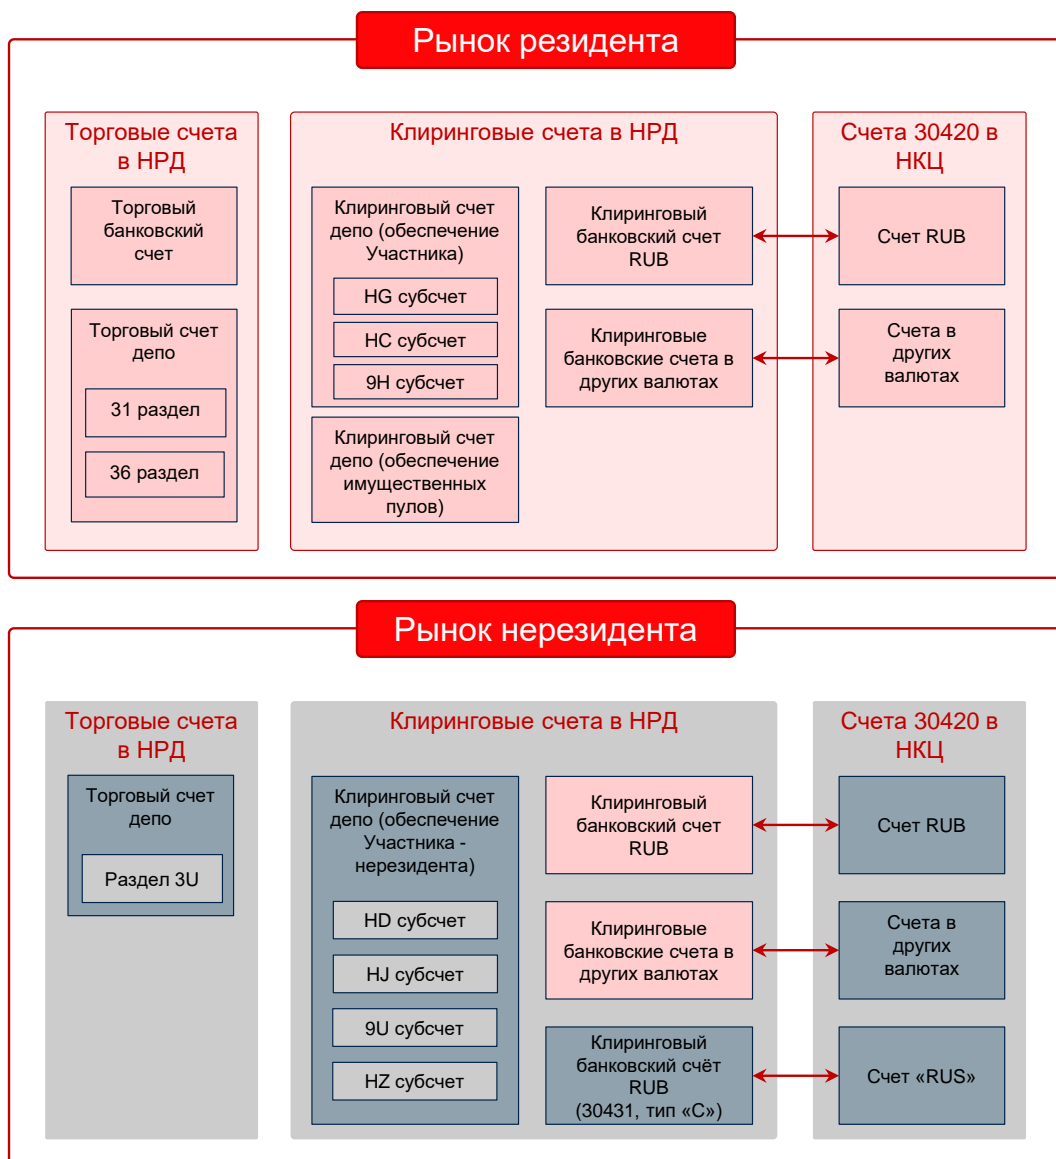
Рынок резидента

Торговые счета в НРД

Торговый банковский счет

Торговый счет депо

31 раздел

36 раздел

Клиринговые счета в НРД

Клиринговый счет депо (обеспечение Участника)

HG субсчет

HC субсчет

9H субсчет

Клиринговый счет депо (обеспечение имущественных пулов)

Клиринговый банковский счет RUB

Клиринговые банковские счета в других валютах

Счета 30420 в НКЦ

Счет RUB

Счета в других валютах

Рынок нерезидента

Торговые счета в НРД

Торговый счет депо

Раздел 3U

Клиринговые счета в НРД

Клиринговый счет депо (обеспечение Участника - нерезидента)

HD субсчет

HJ субсчет

9U субсчет

HZ субсчет

Клиринговый банковский счет RUB

Клиринговые банковские счета в других валютах

Клиринговый банковский счёт RUB (30431, тип «С»)

Счета 30420 в НКЦ

Счет RUB

Счета в других валютах

Счет «RUS»